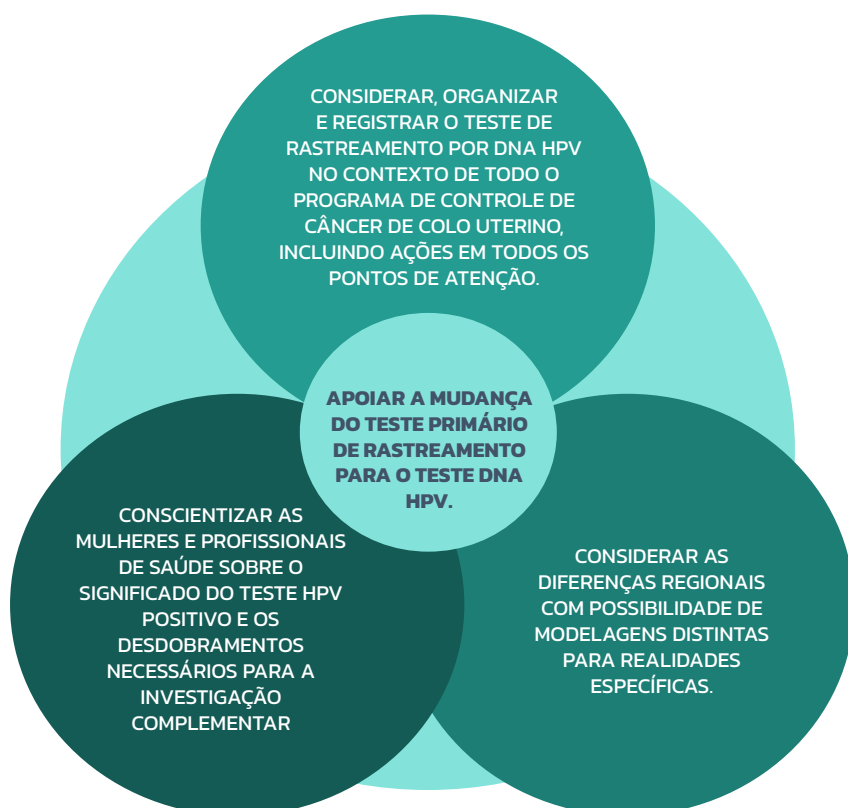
CONSIDERAR, ORGANIZAR E REGISTRAR O TESTE DE RASTREAMENTO POR DNA HPV NO CONTEXTO DE TODO O PROGRAMA DE CONTROLE DE CÂNCER DE COLO UTERINO, INCLUINDO AÇÕES EM TODOS OS PONTOS DE ATENÇÃO.

APOIAR A MUDANÇA DO TESTE PRIMÁRIO DE RASTREAMENTO PARA O TESTE DNA HPV.

CONSCIENTIZAR AS MULHERES E PROFISSIONAIS DE SAÚDE SOBRE O SIGNIFICADO DO TESTE HPV POSITIVO E OS DESDOBRAMENTOS NECESSÁRIOS PARA A INVESTIGAÇÃO COMPLEMENTAR

CONSIDERAR AS DIFERENÇAS REGIONAIS COM POSSIBILIDADE DE MODELAGENS DISTINTAS PARA REALIDADES ESPECÍFICAS.